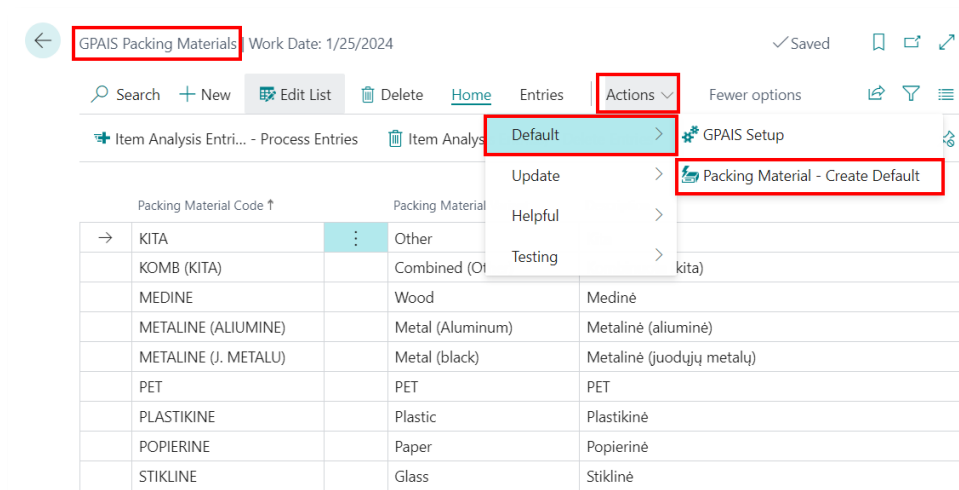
GPAIS Packing Materials | Work Date: 1/25/2024

✓Saved

Search + New Edit List Delete Home Entries Actions Fewer options

Item Analysis Entri... - Process Entries Item Analys

Default
Update
Helpful
Testing

GPAIS Setup
Packing Material - Create Default

| Packing Material Code ↑ | Packing Material | |
|---|---|---|
| KITA | Other | |
| KOMB (KITA) | Combined (Ot | kita) |
| MEDINE | Wood | Medinė |
| METALINE (ALIUMINE) | Metal (Aluminum) | Metalinė (aliuminė) |
| METALINE (J. METALU) | Metal (black) | Metalinė (juodųjų metalų) |
| PET | PET | PET |
| PLASTIKINE | Plastic | Plastikinė |
| POPIERINE | Paper | Popierinė |
| STIKLINE | Glass | Stiklinė |